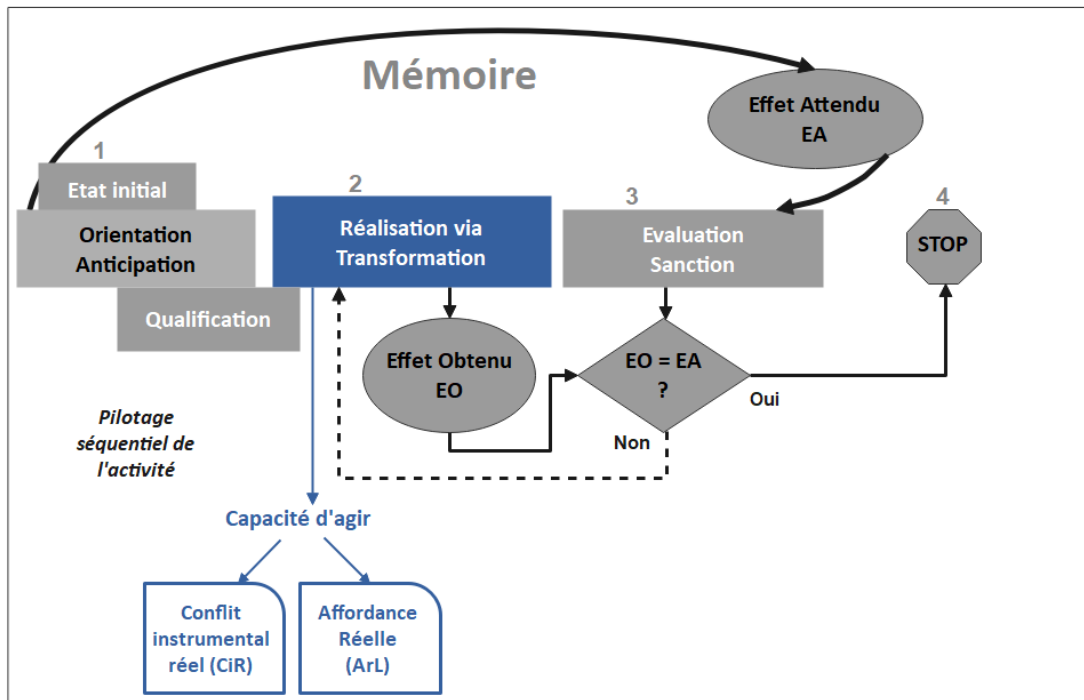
Mémoire

Effet Attendu
EA

1
Etat initial
Orientation
Anticipation
Qualification

2
Réalisation via
Transformation

3
Evaluation
Sanction

4
STOP

Effet Obtenu
EO

EO = EA
?

Oui

Non

Pilotage
séquentiel de
l'activité

Capacité d'agir

Conflit
instrumental
réel (CiR)

Affordance
Réelle
(ArL)